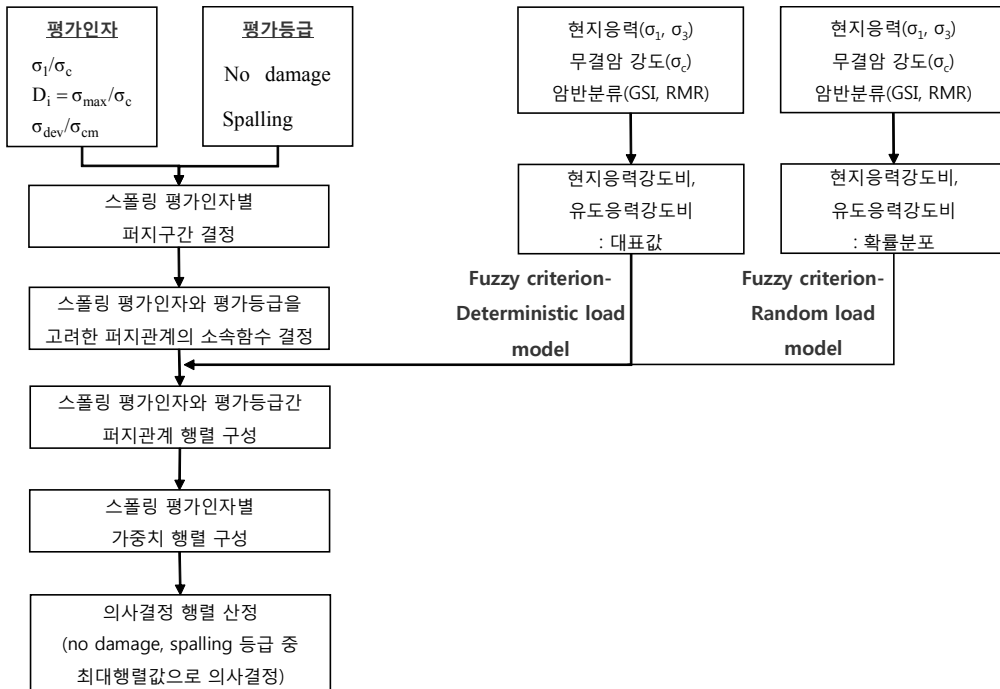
평가인자

$\sigma_1/\sigma_c$

$D_i = \sigma_{max}/\sigma_c$

$\sigma_{dev}/\sigma_{cm}$

평가등급

No damage

Spalling

스폴링 평가인자별 퍼지구간 결정

스폴링 평가인자와 평가등급을 고려한 퍼지관계의 소속함수 결정

스폴링 평가인자와 평가등급간 퍼지관계 행렬 구성

스폴링 평가인자별 가중치 행렬 구성

의사결정 행렬 산정 (no damage, spalling 등급 중 최대행렬값으로 의사결정)

현지응력($\sigma_1$, $\sigma_3$)
무결암 강도($\sigma_c$)
암반분류(GSI, RMR)

현지응력강도비, 유도응력강도비 : 대표값

Fuzzy criterion-Deterministic load model

현지응력($\sigma_1$, $\sigma_3$)
무결암 강도($\sigma_c$)
암반분류(GSI, RMR)

현지응력강도비, 유도응력강도비 : 확률분포

Fuzzy criterion-Random load model